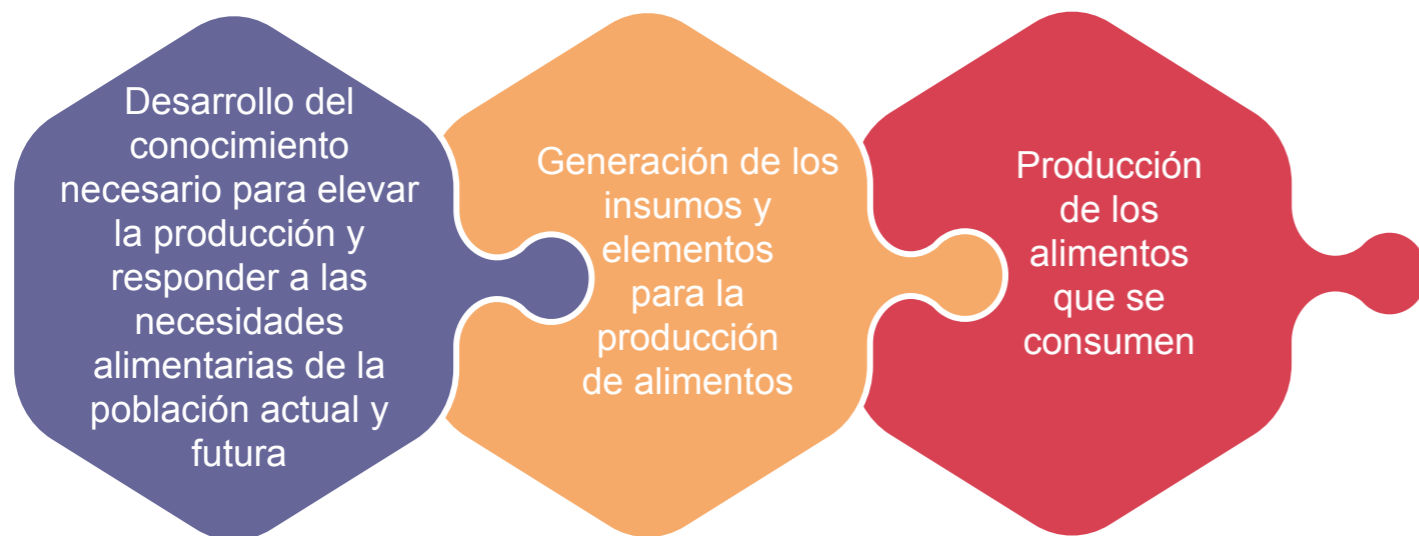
Desarrollo del conocimiento necesario para elevar la producción y responder a las necesidades alimentarias de la población actual y futura

Generación de los insumos y elementos para la producción de alimentos

Producción de los alimentos que se consumen